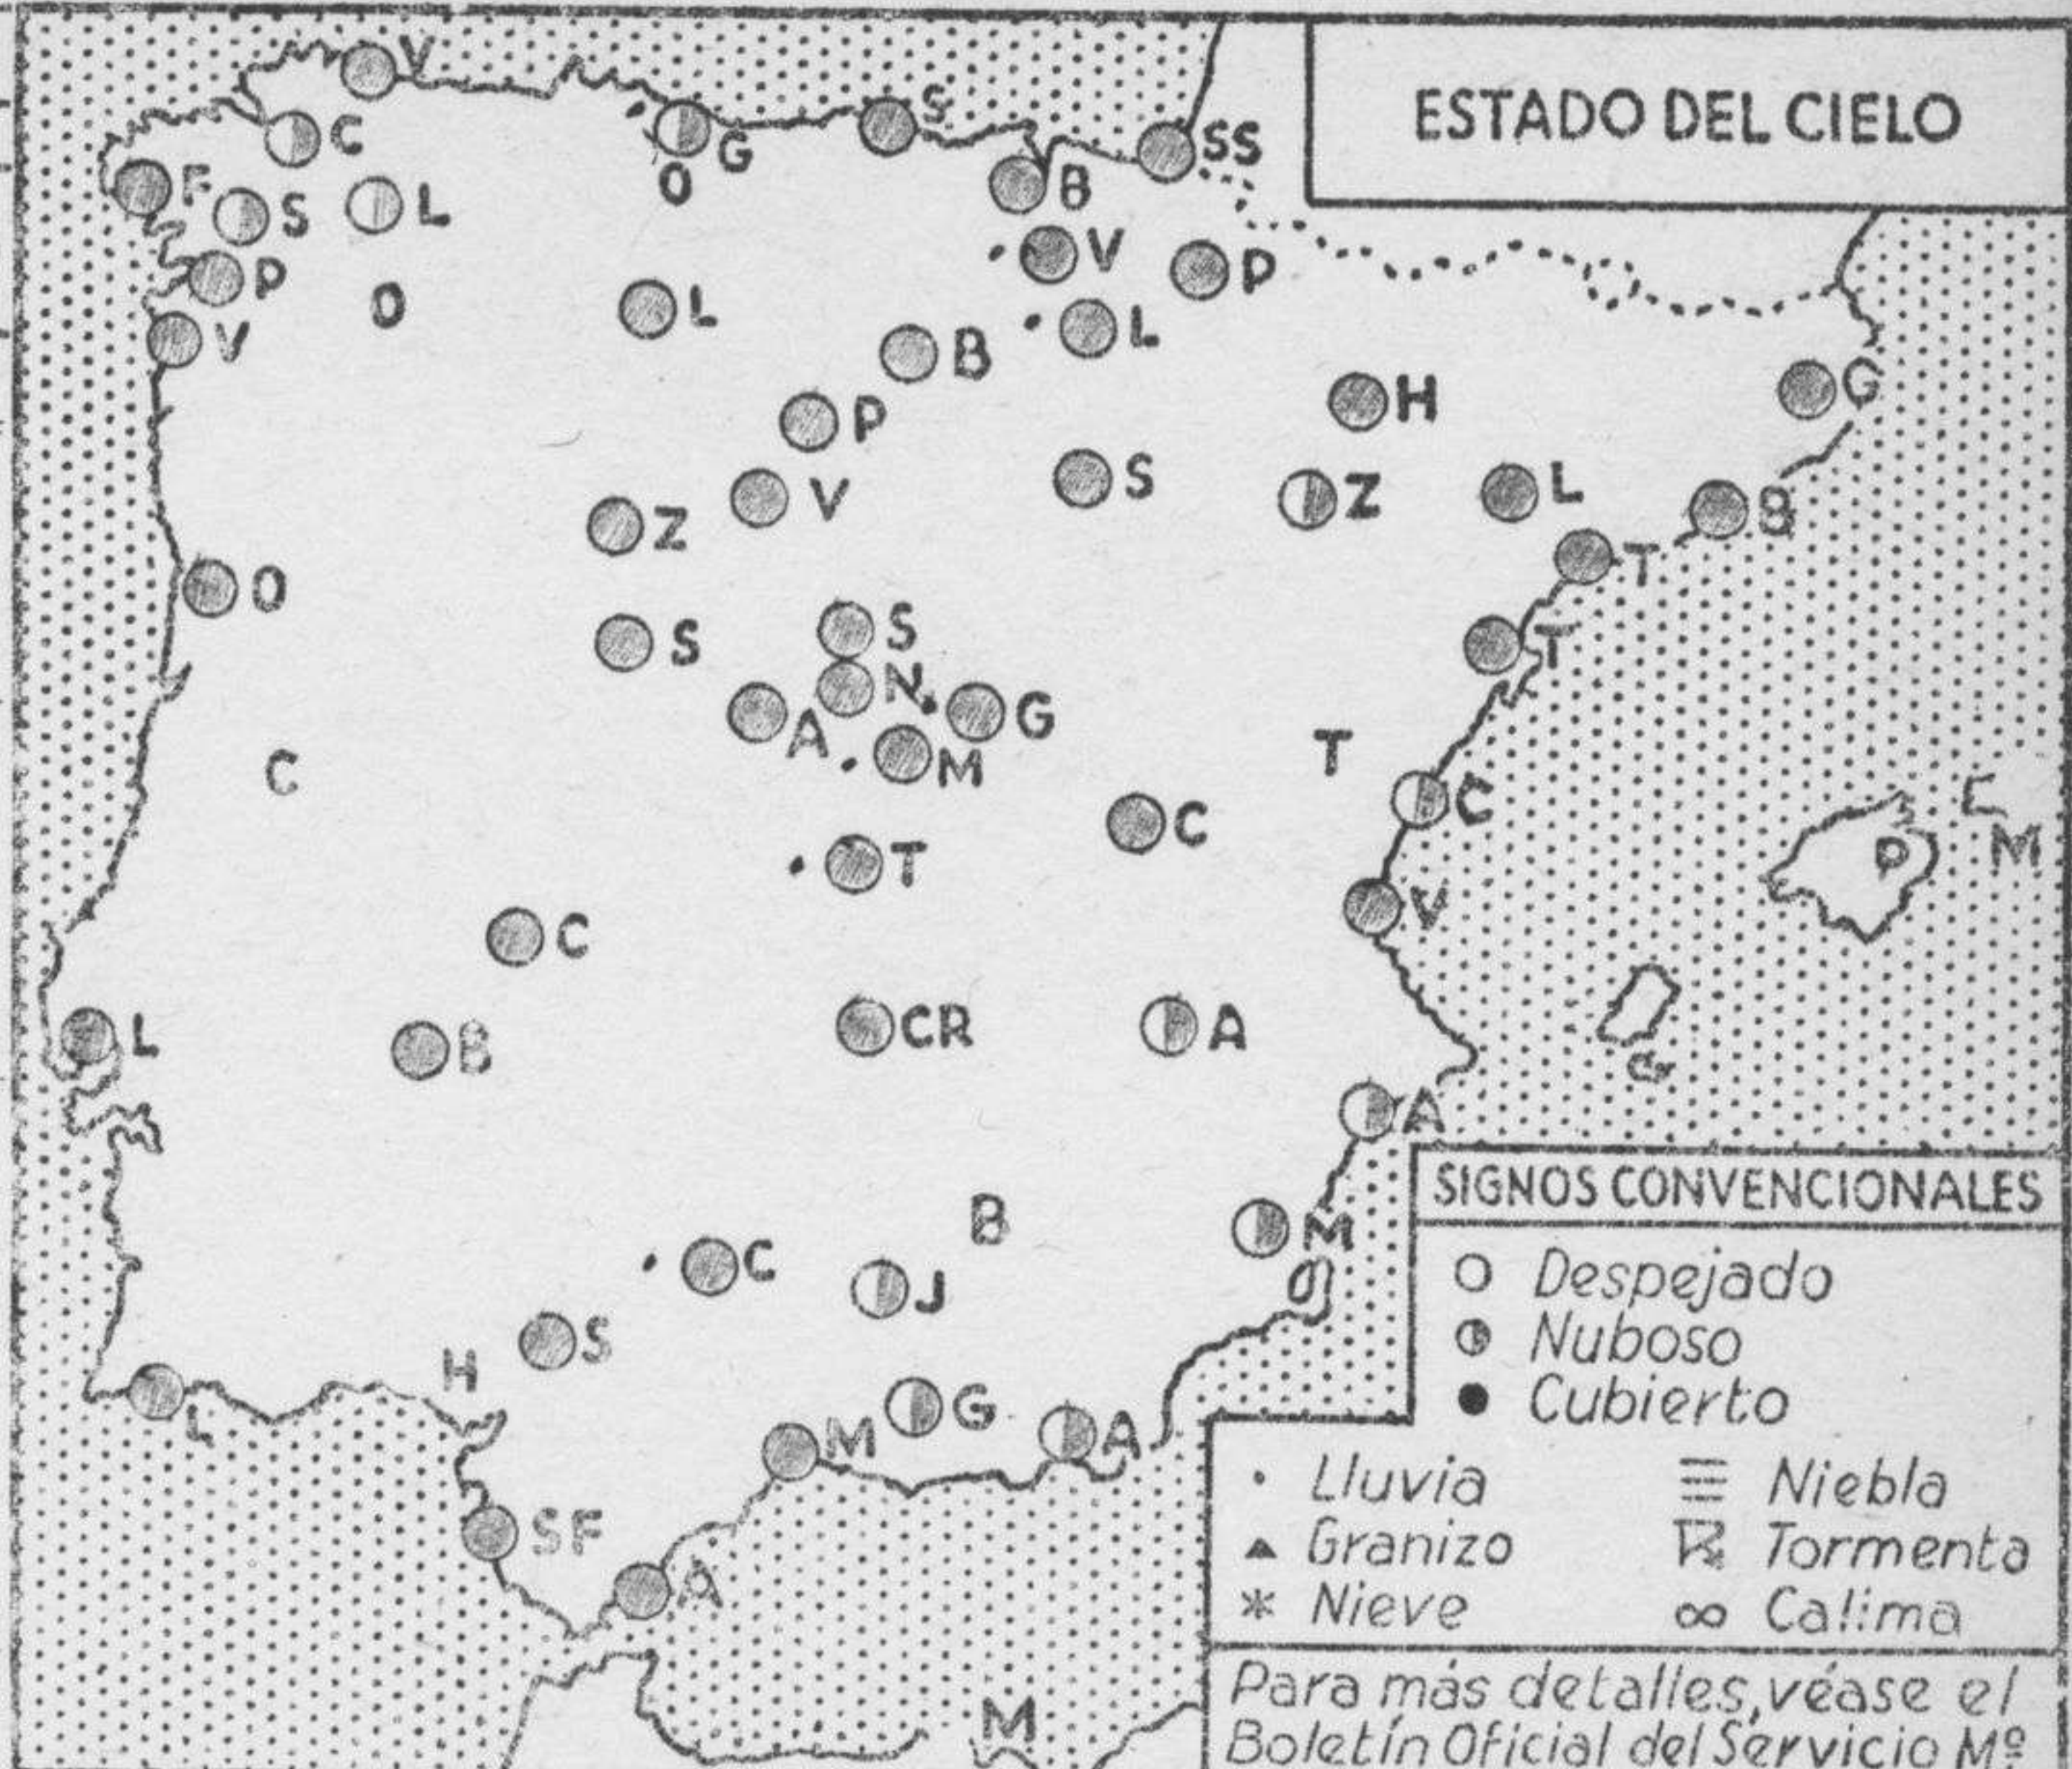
ESTADO DEL CIELO

V C G S SS F S L O B V P P V O L L B H G P S Z L V Z B T O S S T N G A M T C C T V C M C D CR A B L B A B M C J S H G A L M SF A M

SIGNOS CONVENCIONALES

○ Despejado
◐ Nuboso
● Cubierto

· Lluvia
▲ Granizo
✻ Nieve
≡ Niebla
Tormenta
∞ Calima

Para más detalles, véase el Boletín Oficial del Servicio Mº